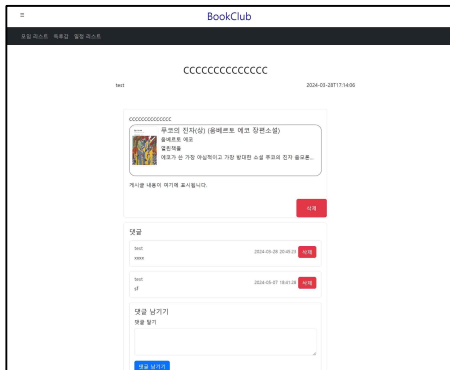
≡

BookClub

모임 리스트 · 독후감 · 일정 리스트

cccccccccccccc

test

2024-05-28T17:14:06

cccccccccccccc

푸코의 진자(상) (움베르토 에코 장편소설)

움베르토 에코

열린책들

에코가 쓴 가장 야심적이고 가장 방대한 소설 푸코의 진자 움베르...

게시글 내용이 여기에 표시됩니다.

삭제

댓글

test

xxxx

2024-05-28 20:49:23

삭제

test

sf

2024-05-07 18:01:0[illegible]

삭제

댓글 남기기

댓글 달기

댓글 남기기